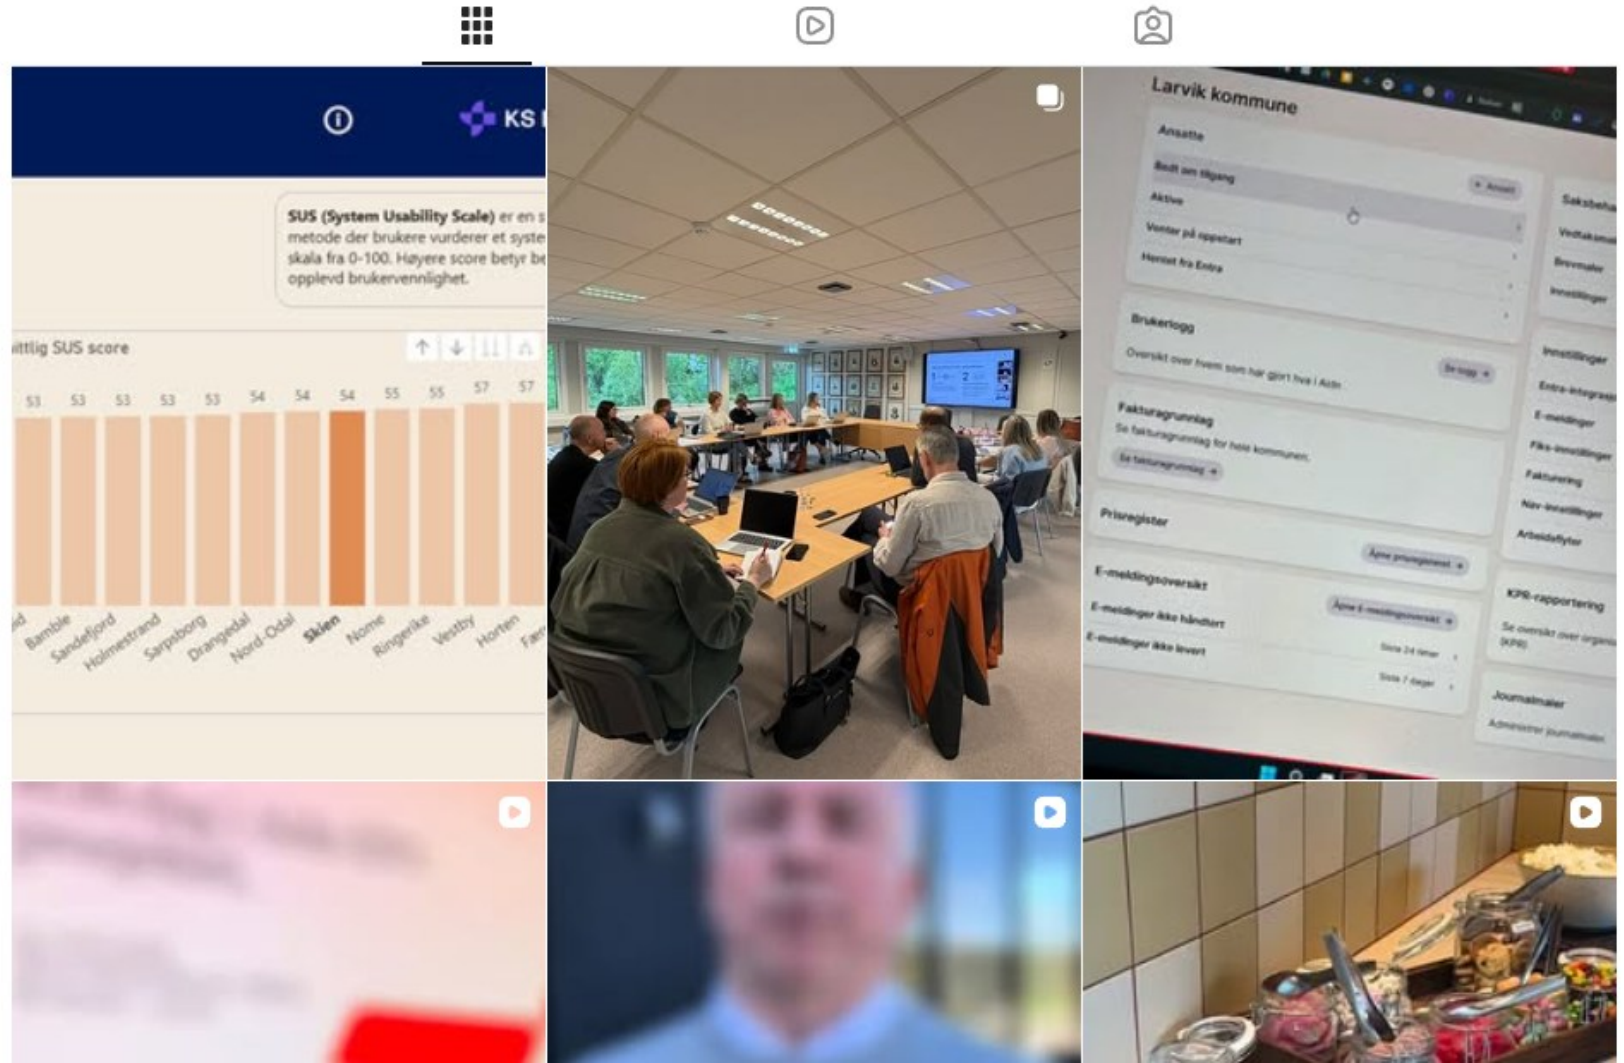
KS

SUS (System Usability Scale) er en s metode der brukere vurderer et syste skala fra 0-100. Høyere score betyr be opplevd brukervennlighet.

ittlig SUS score

53 53 53 53 53 54 54 54 55 55 57 57

Bamble Sandefjord Holmestrand Sarpsborg Drangedal Nord-Odal Skien Nome Ringerike Vestby Horten Fæ

Larvik kommune

Ansatte

Bedt om tilgang

Aktive

Venter på oppstart

Hentet fra Entra

Brukerlogg

Oversikt over hvem som har gjort hva i Astn

Se logg

Fakturagrunnlag

Se fakturagrunnlag for hele kommunen.

Se fakturagrunnlag

Prisregister

Åpne prisregisteret

E-meldingsoversikt

Åpne E-meldingsoversikt

E-meldinger ikke håndtert

E-meldinger ikke levert

Siste 24 timer

Siste 7 dager

Saksbeha

Vedtaksma

Brevmaler

Innstillinger

Innstillinger

Entra-integrasjo

E-meldinger

Fiks-innstillinger

Fakturering

Nav-innstillinger

Arbeidsflyter

KPR-rapportering

Se oversikt over organis (KPR)

Journalmaler

Administrer journalmaler